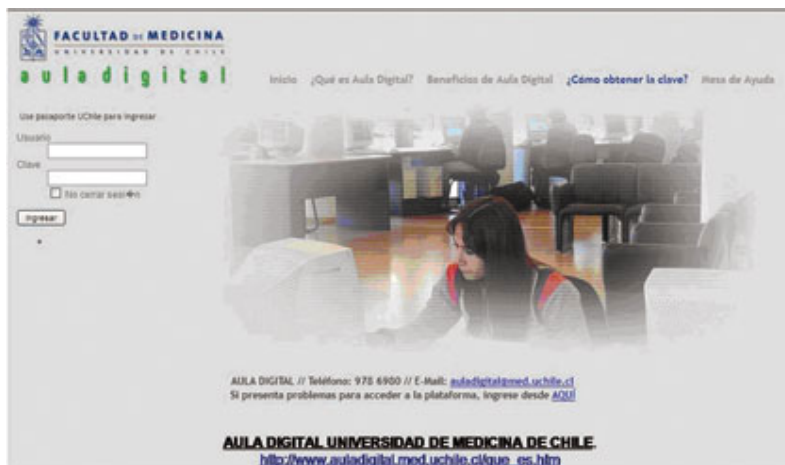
FACULTAD DE MEDICINA
UNIVERSIDAD DE CHILE

aula digital

Inicio ¿Qué es Aula Digital? Beneficios de Aula Digital ¿Cómo obtener la clave? Mesa de Ayuda

Use pasaporte UChile para ingresar

Usuario

Clave

No cerrar sesi�n

Ingresar

AULA DIGITAL // Teléfono: 978 6900 // E-Mail: auladigital@med.uchile.cl
Si presenta problemas para acceder a la plataforma, ingrese desde AQUÍ

AULA DIGITAL UNIVERSIDAD DE MEDICINA DE CHILE.
http://www.auladigital.med.uchile.cl/que_es.htm